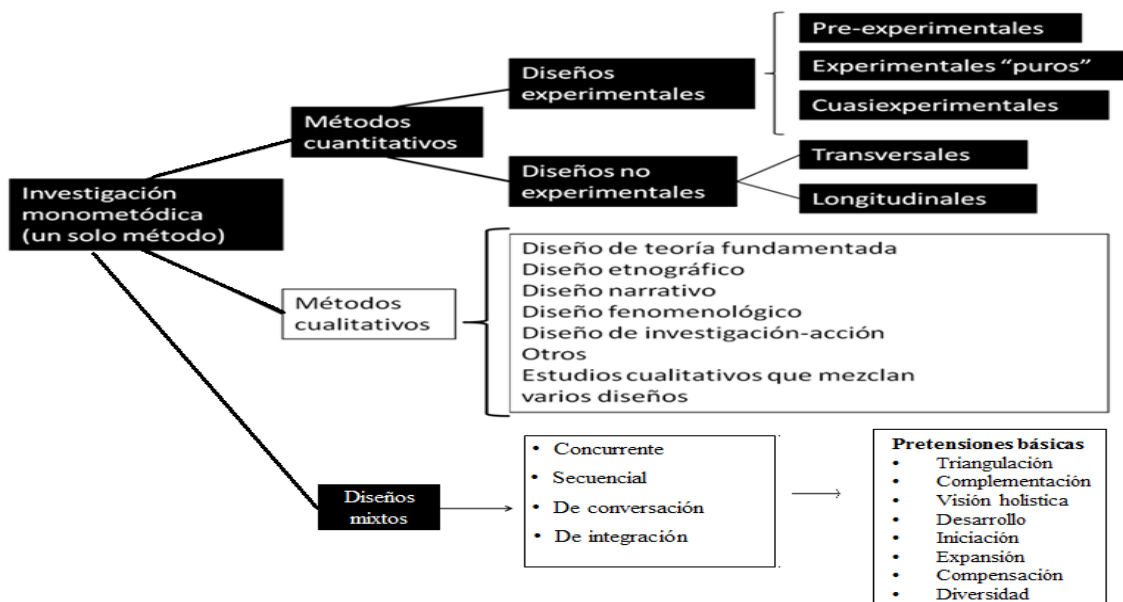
Investigación monometódica (un solo método)

Métodos cuantitativos

Diseños experimentales

Pre-experimentales

Experimentales “puros”

Cuasiexperimentales

Diseños no experimentales

Transversales

Longitudinales

Métodos cualitativos

Diseño de teoría fundamentada
Diseño etnográfico
Diseño narrativo
Diseño fenomenológico
Diseño de investigación-acción
Otros
Estudios cualitativos que mezclan varios diseños

Diseños mixtos

• Concurrente
• Secuencial
• De conversación
• De integración

Pretensiones básicas
• Triangulación
• Complementación
• Visión holística
• Desarrollo
• Iniciación
• Expansión
• Compensación
• Diversidad